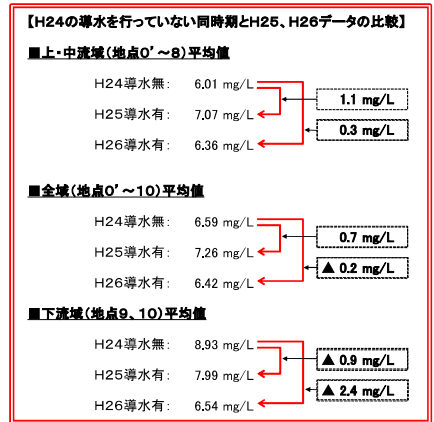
【H24の導水を行っていない同時期とH25、H26データの比較】

■上・中流域（地点0'～8）平均値

H24導水無： 6.01 mg/L
H25導水有： 7.07 mg/L
H26導水有： 6.36 mg/L

1.1 mg/L
0.3 mg/L

■全域（地点0'～10）平均値

H24導水無： 6.59 mg/L
H25導水有： 7.26 mg/L
H26導水有： 6.42 mg/L

0.7 mg/L
▲ 0.2 mg/L

■下流域（地点9、10）平均値

H24導水無： 8.93 mg/L
H25導水有： 7.99 mg/L
H26導水有： 6.54 mg/L

▲ 0.9 mg/L
▲ 2.4 mg/L